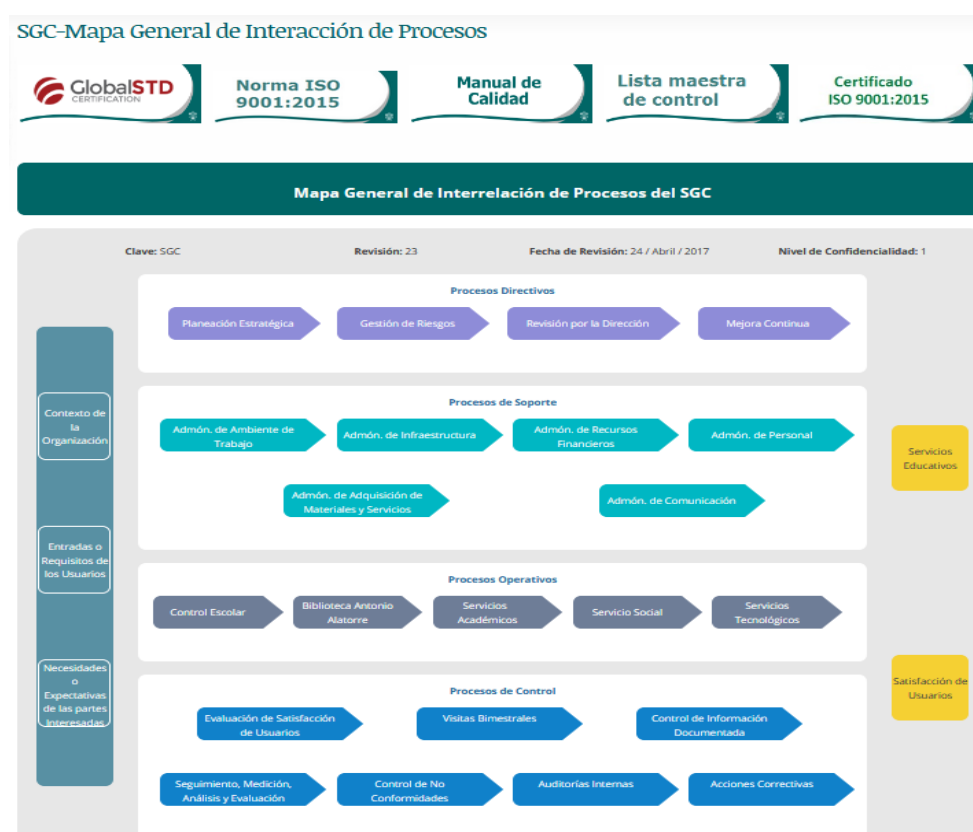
SGC-Mapa General de Interacción de Procesos

GlobalSTD CERTIFICATION

Norma ISO 9001:2015

Manual de Calidad

Lista maestra de control

Certificado ISO 9001:2015

Mapa General de Interrelación de Procesos del SGC

Clave: SGC

Revisión: 23

Fecha de Revisión: 24 / Abril / 2017

Nivel de Confidencialidad: 1

Contexto de la Organización

Entradas o Requisitos de los Usuarios

Necesidades o Expectativas de las partes Interesadas

Procesos Directivos

Planeación Estratégica

Gestión de Riesgos

Revisión por la Dirección

Mejora Continua

Procesos de Soporte

Admón. de Ambiente de Trabajo

Admón. de Infraestructura

Admón. de Recursos Financieros

Admón. de Personal

Admón. de Adquisición de Materiales y Servicios

Admón. de Comunicación

Procesos Operativos

Control Escolar

Biblioteca Antonio Alatorre

Servicios Académicos

Servicio Social

Servicios Tecnológicos

Procesos de Control

Evaluación de Satisfacción de Usuarios

Visitas Bimestrales

Control de Información Documentada

Seguimiento, Medición, Análisis y Evaluación

Control de No Conformidades

Auditorías Internas

Acciones Correctivas

Servicios Educativos

Satisfacción de Usuarios